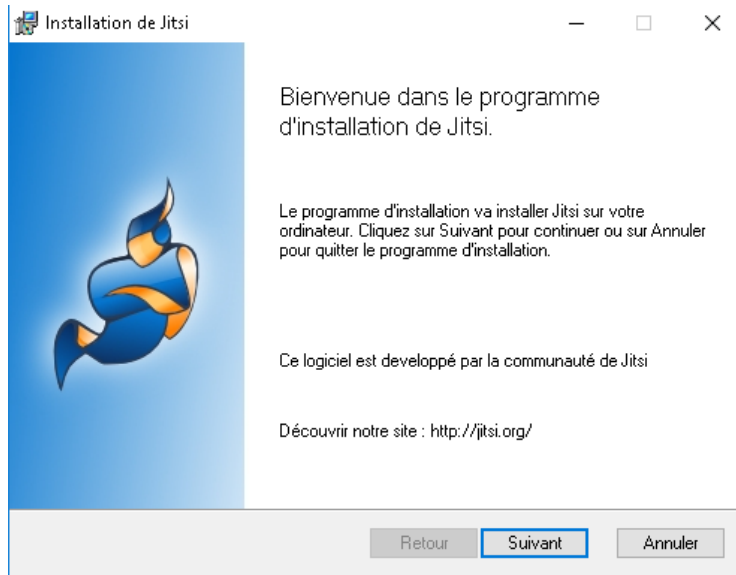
Installation de Jitsi

Bienvenue dans le programme d'installation de Jitsi.

Le programme d'installation va installer Jitsi sur votre ordinateur. Cliquez sur Suivant pour continuer ou sur Annuler pour quitter le programme d'installation.

Ce logiciel est developpé par la communauté de Jitsi

Découvrir notre site : http://jitsi.org/

Retour
Suivant
Annuler